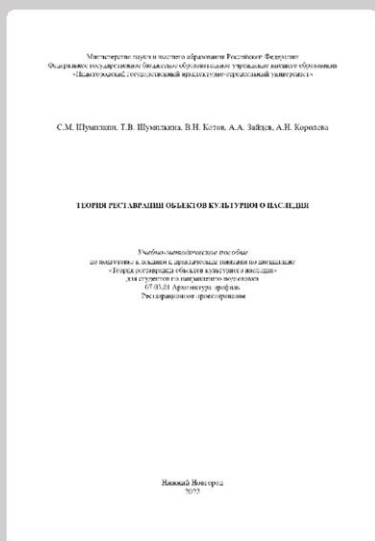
Министерство науки и высшего образования Российской Федерации
Федеральное государственное бюджетное образовательное учреждение высшего образования
«Нижегородский государственный архитектурно-строительный университет»

С.М. Шумилкин, Т.В. Шумилкина, В.Н. Котов, А.А. Зайцев, А.Н. Королева

ТЕОРИЯ РЕСТАВРАЦИИ ОБЪЕКТОВ КУЛЬТУРНОГО НАСЛЕДИЯ

Учебно-методическое пособие
по подготовке к лекциям и практическим занятиям по дисциплине
«Теория реставрации объектов культурного наследия»
для студентов по направлению подготовки
07.03.01 Архитектура профиль
Реставрационное проектирование

Нижний Новгород
2022